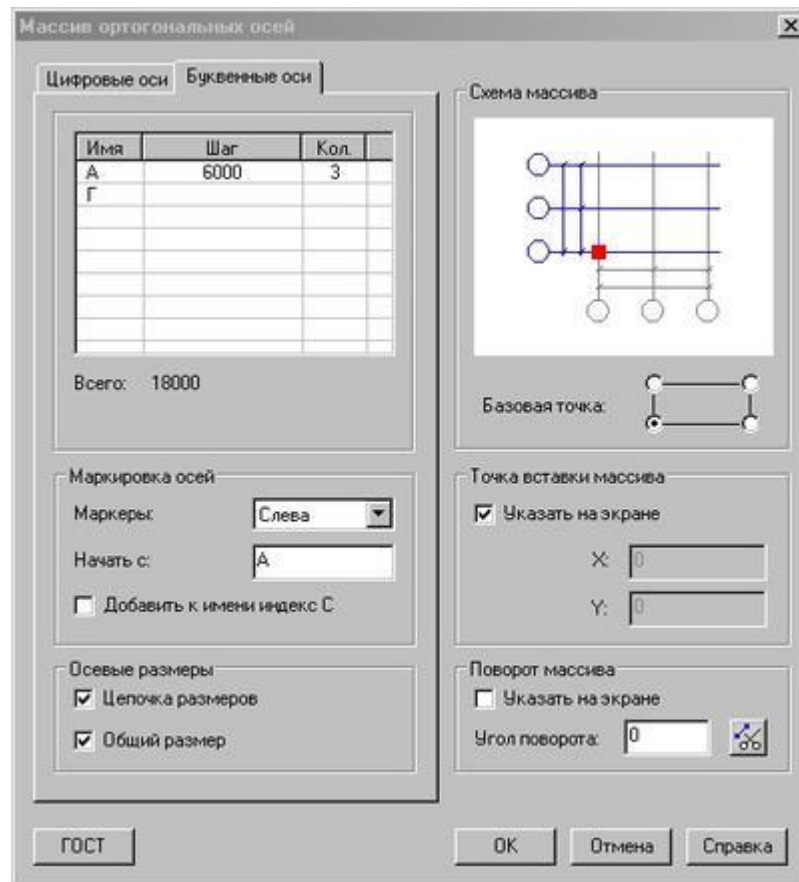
Массив ортогональных осей

Цифровые оси | Буквенные оси

| Имя | Шаг | Кол. |
|---|---|---|
| А | 6000 | 3 |
| Г | | |

Всего: 18000

Маркировка осей
Маркеры: Слева
Начать с: А
Добавить к имени индекс С

Осевые размеры
Цепочка размеров
Общий размер

Схема массива

Базовая точка:

Точка вставки массива
Указать на экране
X: 0
Y: 0

Поворот массива
Указать на экране
Угол поворота: 0

ГОСТ

OK
Отмена
Справка